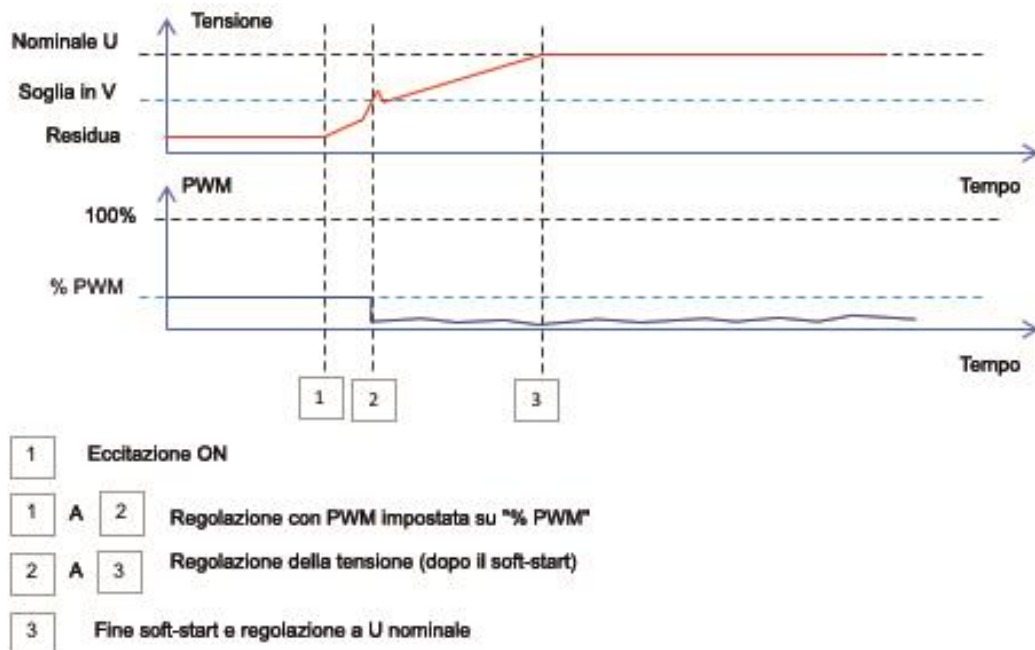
Tensione

Nominale U

Soglia in V

Residua

Tempo

PWM

100%

% PWM

Tempo

1 2 3

1 Eccitazione ON

1 A 2 Regolazione con PWM impostata su "% PWM"

2 A 3 Regolazione della tensione (dopo il soft-start)

3 Fine soft-start e regolazione a U nominale